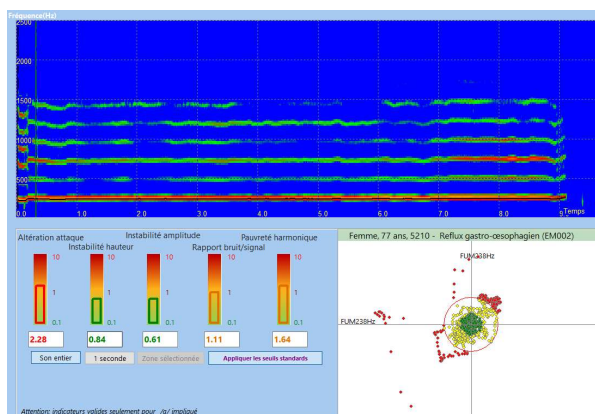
Fréquence(Hz)
2500
2000
1500
1000
500
0.0
1.0
2.0
3.0
4.0
5.0
6.0
7.0
8.0
9.0
Temps

Altération attaque
Instabilité hauteur
Instabilité amplitude
Rapport bruit/signal
Pauvreté harmonique

10
1
0.1
10
1
0.1
10
1
0.1
10
1
0.1
10
1
0.1

2.28
0.84
0.61
1.11
1.64

Son entier
1 seconde
Zone sélectionnée
Appliquer les seuils standards

Femme, 77 ans, 5210 - Reflux gastro-œsophagien (EM002)
FUM238Hz
FUM238Hz

Attention: indicateurs valides seulement pour /a/ impliqué